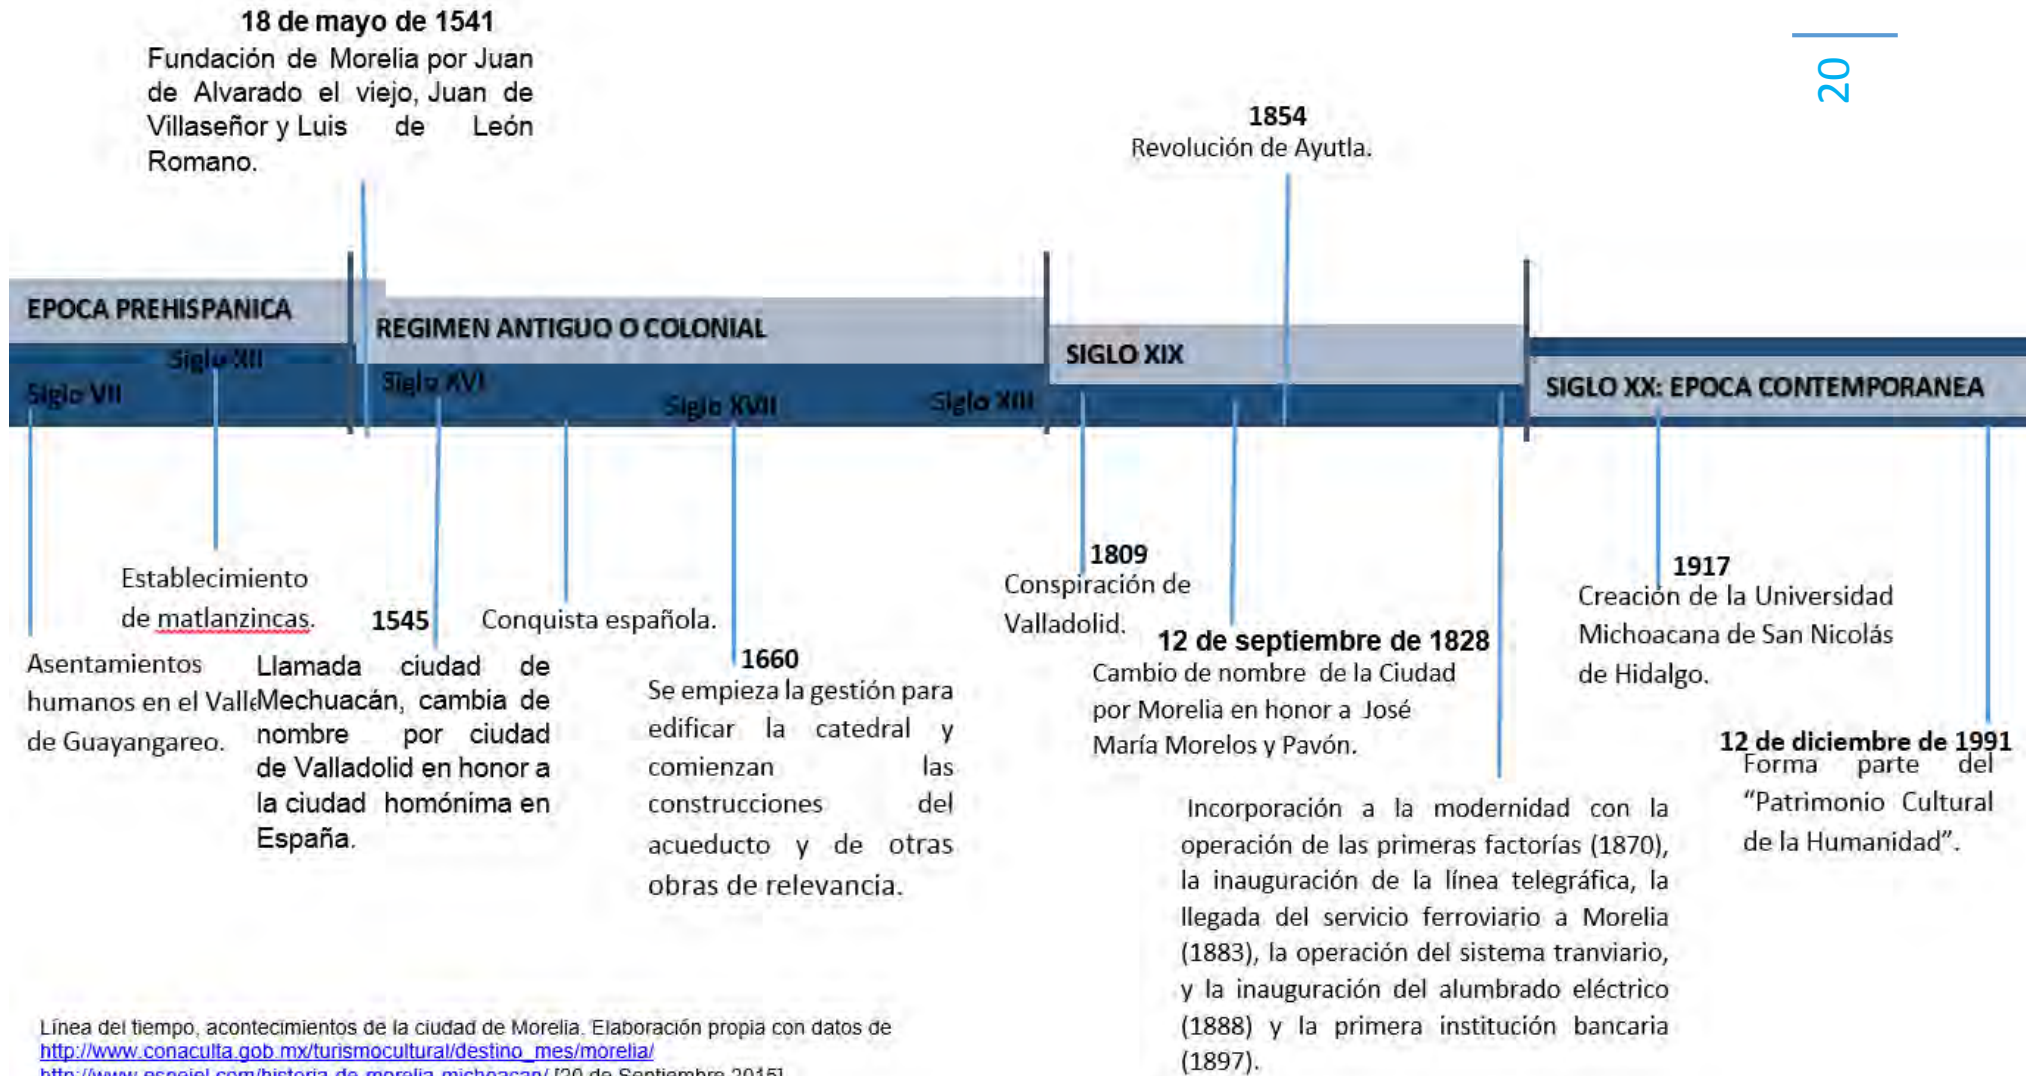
20

18 de mayo de 1541
Fundación de Morelia por Juan de Alvarado el viejo, Juan de Villaseñor y Luis de León Romano.

1854
Revolución de Ayutla.

EPOCA PREHISPANICA

Siglo XII

Siglo VII

REGIMEN ANTIGUO O COLONIAL

Siglo XVI

Siglo XVII

Siglo XIII

SIGLO XIX

SIGLO XX: EPOCA CONTEMPORANEA

Establecimiento de matlanzincas.

Asentamientos humanos en el Valle de Guayangareo.

1545
Llamada ciudad de Mechuacán, cambia de nombre por ciudad de Valladolid en honor a la ciudad homónima en España.

Conquista española.

1660
Se empieza la gestión para edificar la catedral y comienzan las construcciones del acueducto y de otras obras de relevancia.

1809
Conspiración de Valladolid.

12 de septiembre de 1828
Cambio de nombre de la Ciudad por Morelia en honor a José María Morelos y Pavón.

Incorporación a la modernidad con la operación de las primeras factorías (1870), la inauguración de la línea telegráfica, la llegada del servicio ferroviario a Morelia (1883), la operación del sistema tranviario, y la inauguración del alumbrado eléctrico (1888) y la primera institución bancaria (1897).

1917
Creación de la Universidad Michoacana de San Nicolás de Hidalgo.

12 de diciembre de 1991
Forma parte del "Patrimonio Cultural de la Humanidad".

Línea del tiempo, acontecimientos de la ciudad de Morelia. Elaboración propia con datos de
http://www.conaculta.gob.mx/turismocultural/destino_mes/morelia/
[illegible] [20 de Septiembre 2015]